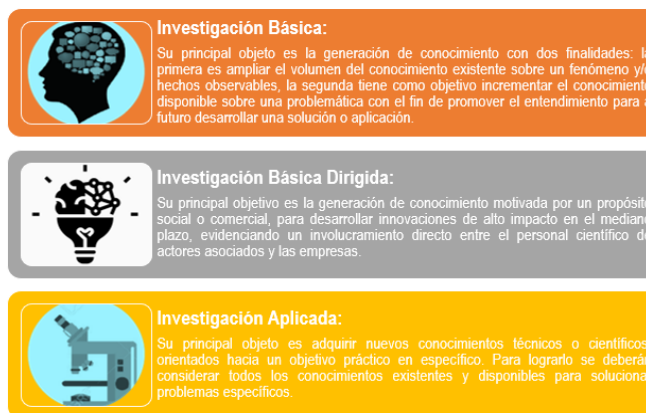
Investigación Básica:

Su principal objeto es la generación de conocimiento con dos finalidades: la primera es ampliar el volumen del conocimiento existente sobre un fenómeno y/o hechos observables, la segunda tiene como objetivo incrementar el conocimiento disponible sobre una problemática con el fin de promover el entendimiento para a futuro desarrollar una solución o aplicación.

Investigación Básica Dirigida:

Su principal objetivo es la generación de conocimiento motivada por un propósito social o comercial, para desarrollar innovaciones de alto impacto en el mediano plazo, evidenciando un involucramiento directo entre el personal científico de actores asociados y las empresas.

Investigación Aplicada:

Su principal objeto es adquirir nuevos conocimientos técnicos o científicos orientados hacia un objetivo práctico en específico. Para lograrlo se deberá considerar todos los conocimientos existentes y disponibles para solucionar problemas específicos.